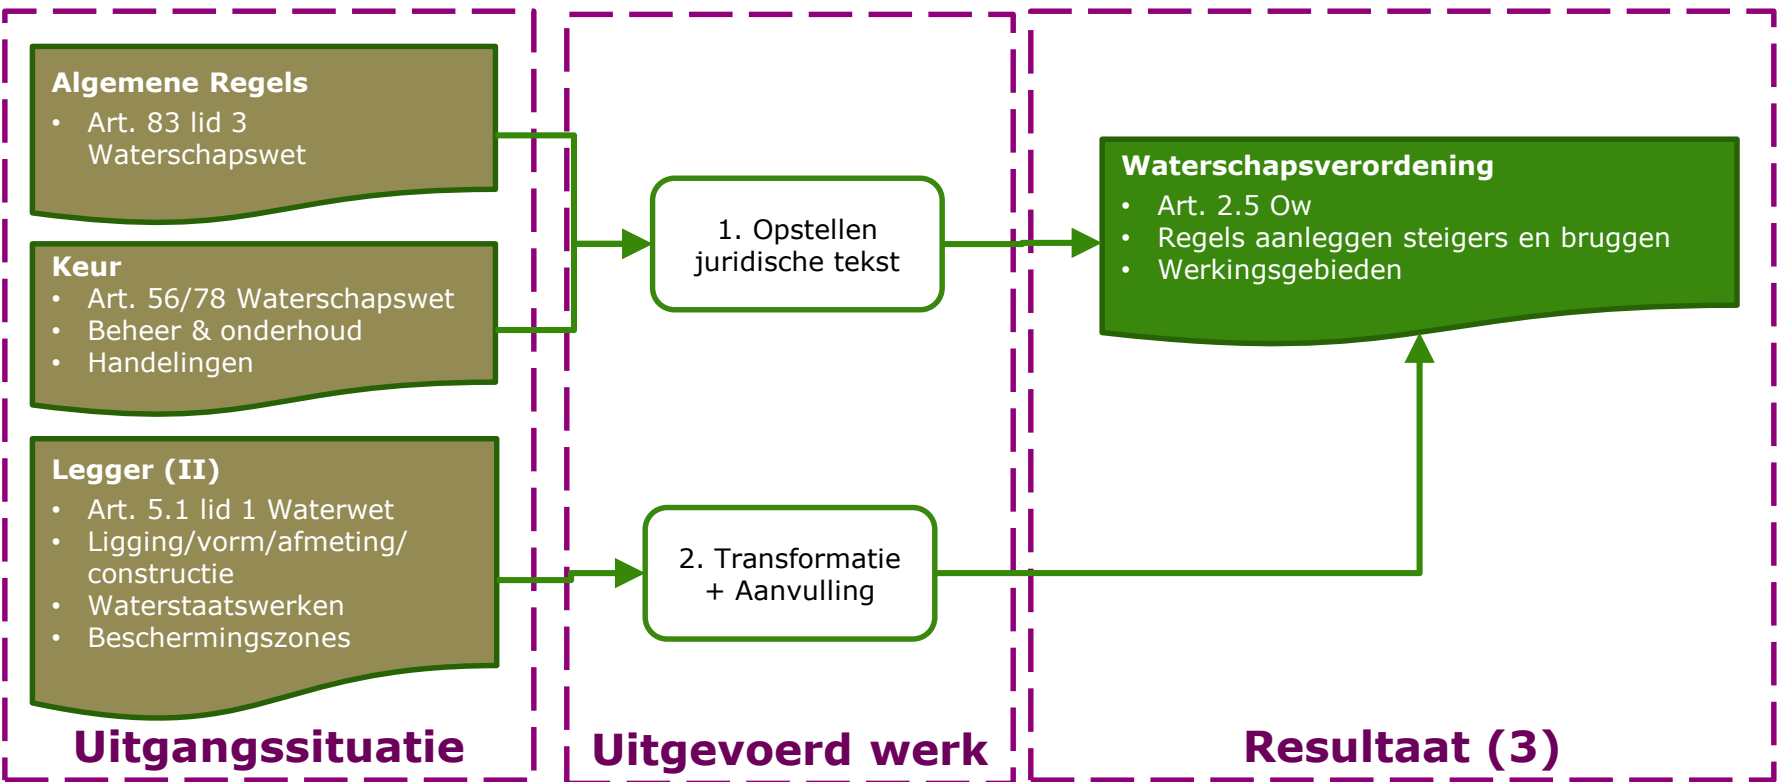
Algemene Regels
• Art. 83 lid 3 Waterschapswet

Keur
• Art. 56/78 Waterschapswet
• Beheer & onderhoud
• Handelingen

Legger (II)
• Art. 5.1 lid 1 Waterwet
• Ligging/vorm/afmeting/ constructie
• Waterstaatswerken
• Beschermingszones

Uitgangssituatie

1. Opstellen juridische tekst

2. Transformatie + Aanvulling

Uitgevoerd werk

Waterschapsverordening
• Art. 2.5 Ow
• Regels aanleggen steigers en bruggen
• Werkingsgebieden

Resultaat (3)